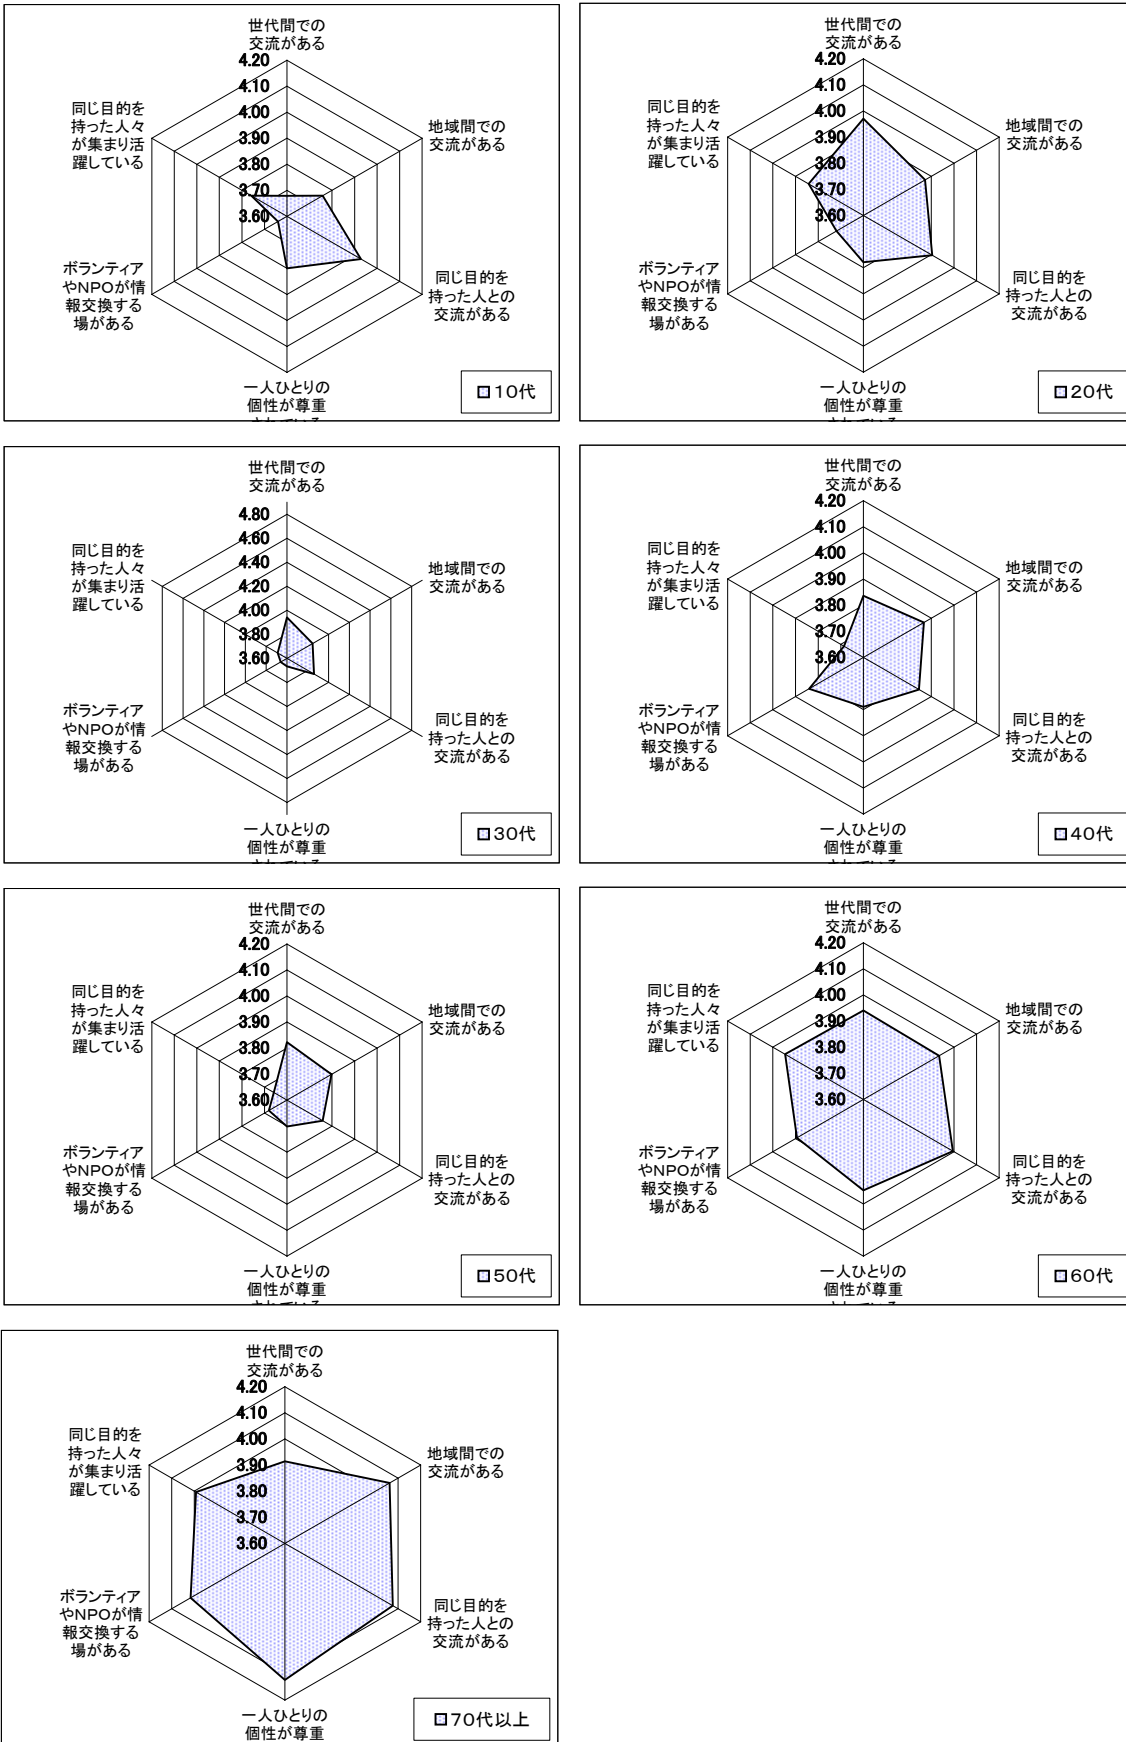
世代間での交流がある
4.20
4.10
4.00
3.90
3.80
3.70
3.60
地域間での交流がある
同じ目的を持った人との交流がある
一人ひとりの個性が尊重
ボランティアやNPOが情報交換する場がある
同じ目的を持った人々が集まり活躍している
□10代

世代間での交流がある
4.20
4.10
4.00
3.90
3.80
3.70
3.60
地域間での交流がある
同じ目的を持った人との交流がある
一人ひとりの個性が尊重
ボランティアやNPOが情報交換する場がある
同じ目的を持った人々が集まり活躍している
□20代

世代間での交流がある
4.80
4.60
4.40
4.20
4.00
3.80
3.60
地域間での交流がある
同じ目的を持った人との交流がある
一人ひとりの個性が尊重
ボランティアやNPOが情報交換する場がある
同じ目的を持った人々が集まり活躍している
□30代

世代間での交流がある
4.20
4.10
4.00
3.90
3.80
3.70
3.60
地域間での交流がある
同じ目的を持った人との交流がある
一人ひとりの個性が尊重
ボランティアやNPOが情報交換する場がある
同じ目的を持った人々が集まり活躍している
□40代

世代間での交流がある
4.20
4.10
4.00
3.90
3.80
3.70
3.60
地域間での交流がある
同じ目的を持った人との交流がある
一人ひとりの個性が尊重
ボランティアやNPOが情報交換する場がある
同じ目的を持った人々が集まり活躍している
□50代

世代間での交流がある
4.20
4.10
4.00
3.90
3.80
3.70
3.60
地域間での交流がある
同じ目的を持った人との交流がある
一人ひとりの個性が尊重
ボランティアやNPOが情報交換する場がある
同じ目的を持った人々が集まり活躍している
□60代

世代間での交流がある
4.20
4.10
4.00
3.90
3.80
3.70
3.60
地域間での交流がある
同じ目的を持った人との交流がある
一人ひとりの個性が尊重
ボランティアやNPOが情報交換する場がある
同じ目的を持った人々が集まり活躍している
□70代以上